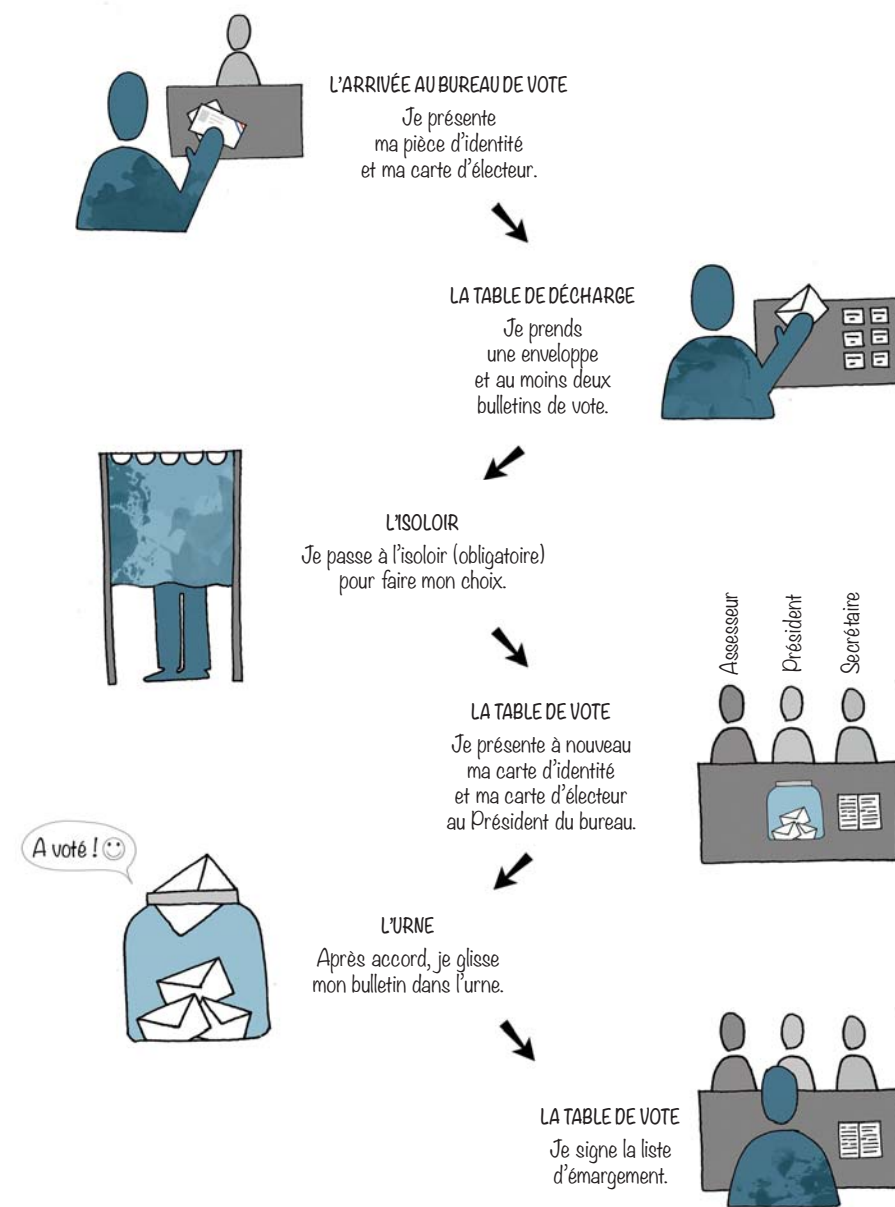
L'ARRIVÉE AU BUREAU DE VOTE

Je présente ma pièce d'identité et ma carte d'électeur.

LA TABLE DE DÉCHARGE

Je prends une enveloppe et au moins deux bulletins de vote.

L'ISOLOIR

Je passe à l'isoloir (obligatoire) pour faire mon choix.

Assesseur

Président

Secrétaire

LA TABLE DE VOTE

Je présente à nouveau ma carte d'identité et ma carte d'électeur au Président du bureau.

A voté ! ☺

L'URNE

Après accord, je glisse mon bulletin dans l'urne.

LA TABLE DE VOTE

Je signe la liste d'émargement.